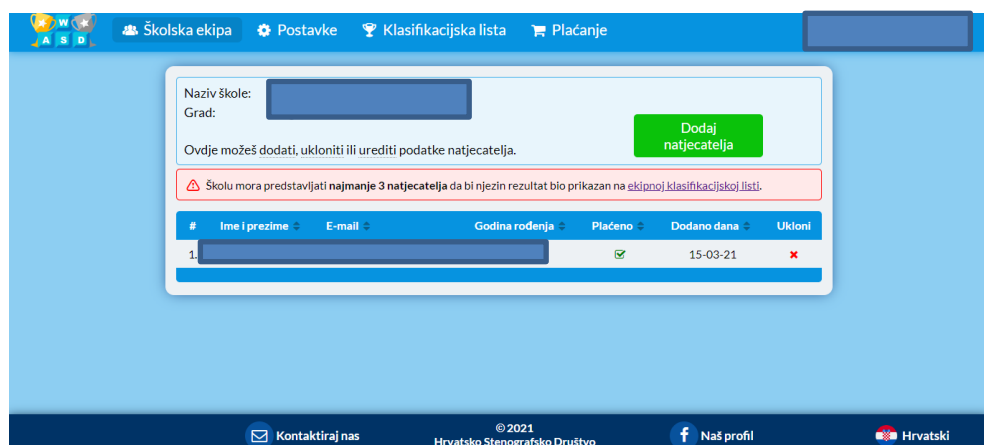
W
A S D

Školska ekipa
Postavke
Klasifikacijska lista
Plaćanje

Naziv škole:
Grad:

Ovdje možeš dodati, ukloniti ili urediti podatke natjecatelja.

Dodaj natjecatelja

Školu mora predstavljati **najmanje 3 natjecatelja** da bi njezin rezultat bio prikazan na ekipnoj klasifikacijskoj listi.

| # | Ime i prezime | E-mail | Godina rođenja | Plaćeno | Dodano dana | Ukloni |
|---|---|---|---|---|---|---|
| 1. | | | | ✓ | 15-03-21 | ✗ |

Kontaktiraj nas
© 2021
Hrvatsko Stenografsko Društvo
Naš profil
Hrvatski